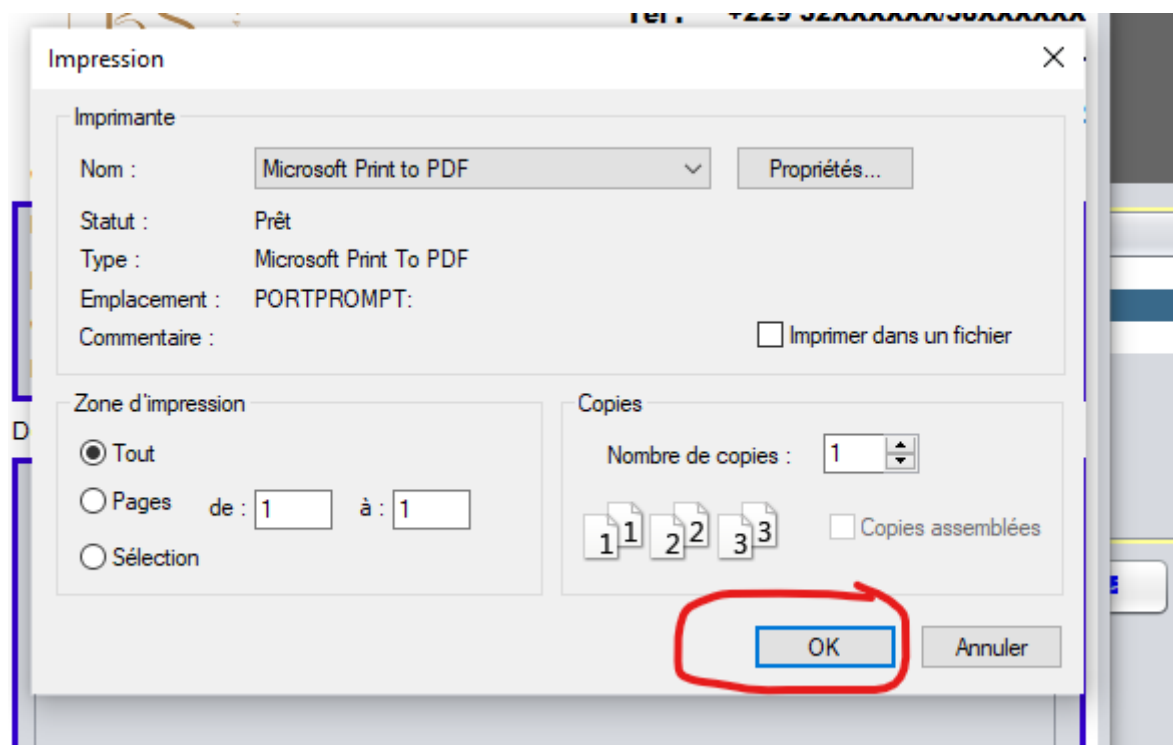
Tel : +229 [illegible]

Impression

Imprimante

Nom : Microsoft Print to PDF

Propriétés...

Statut : Prêt

Type : Microsoft Print To PDF

Emplacement : PORTPROMPT:

Commentaire :

Imprimer dans un fichier

Zone d'impression

Tout

Pages de : 1 à : 1

Sélection

Copies

Nombre de copies : 1

1 1 2 2 3 3

Copies assemblées

OK

Annuler

D